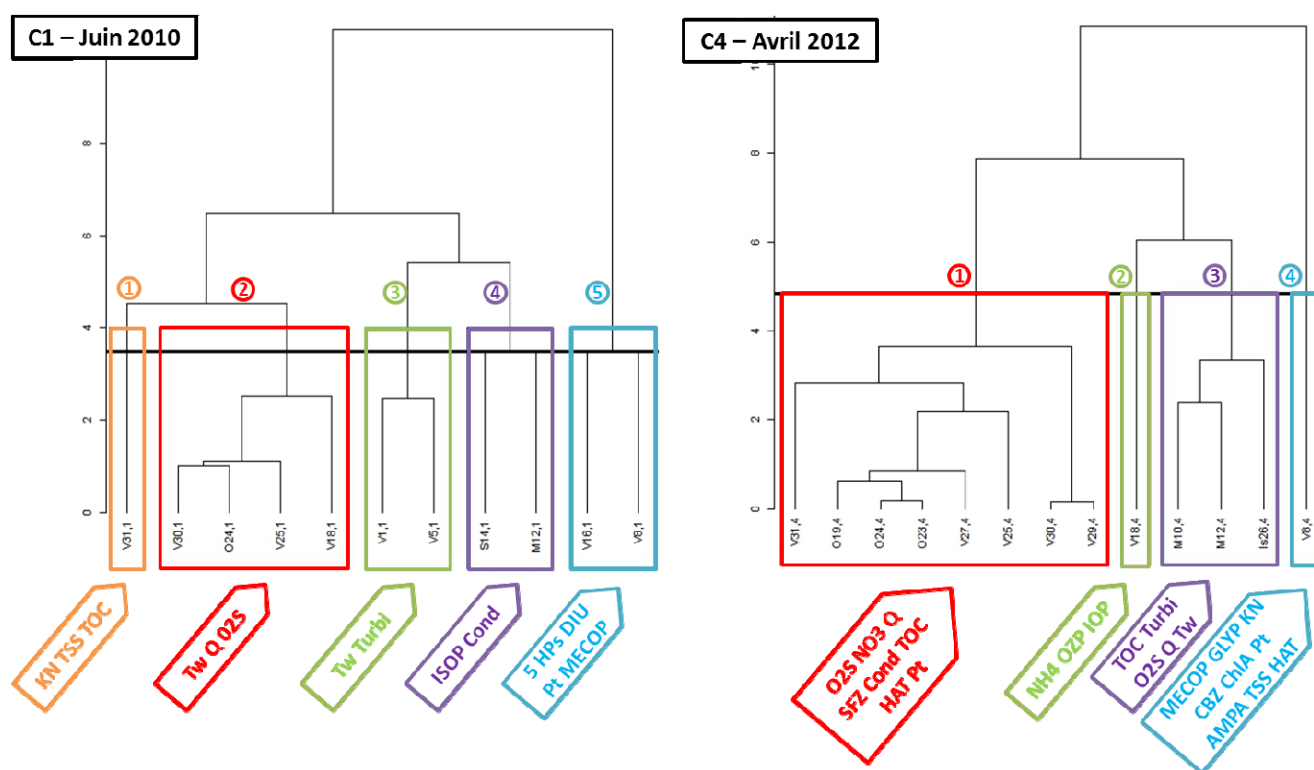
C1 – Juin 2010

8
6
4
2
0

①
②
③
④
⑤

V31,1
V30,1
O24,1
V25,1
V18,1
V1,1
V5,1
S14,1
M12,1
V16,1
V8,1

KN TSS TOC
Tw Q O2S
Tw Turbi
ISOP Cond
5 HPs DIU Pt MECOP

C4 – Avril 2012

8
6
4
2
0

①
②
③
④

V31,4
O19,4
O24,4
O23,4
V27,4
V25,4
V30,4
V29,4
V18,4
M10,4
M12,4
Is26,4
V8,4

O2S NO3 Q SFZ Cond TOC HAT Pt
NH4 OZP IOP
TOC Turbi O2S Q Tw
MECOP GLYP KN CBZ ChlA Pt AMPA TSS HAT